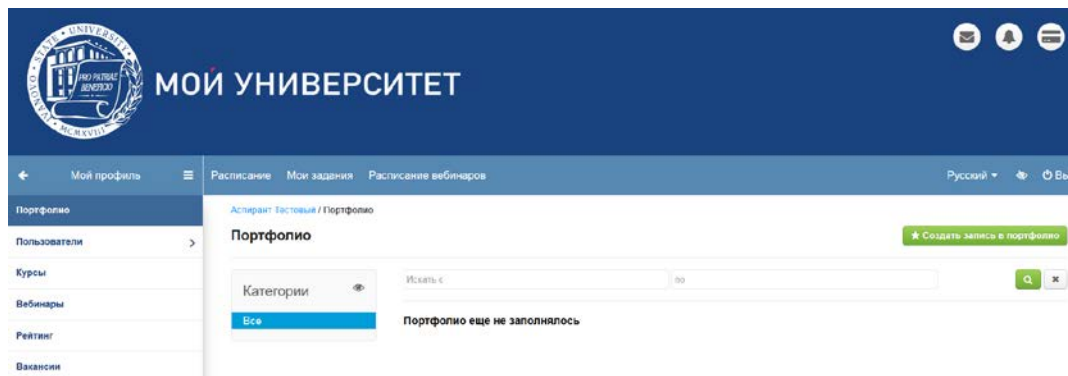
UNIVERSITY STATE PRO PATRIAE BENEFICIO MCMXVIII

МОЙ УНИВЕРСИТЕТ

Мой профиль

Расписание Мои задания Расписание вебинаров

Русский ▾ Вы

Портфолио

Пользователи

Курсы

Вебинары

Рейтинг

Вакансии

Аспирант Тестовый / Портфолио

Портфолио

★ Создать запись в портфолио

Категории

Все

Искать с

по

Портфолио еще не заполнялось